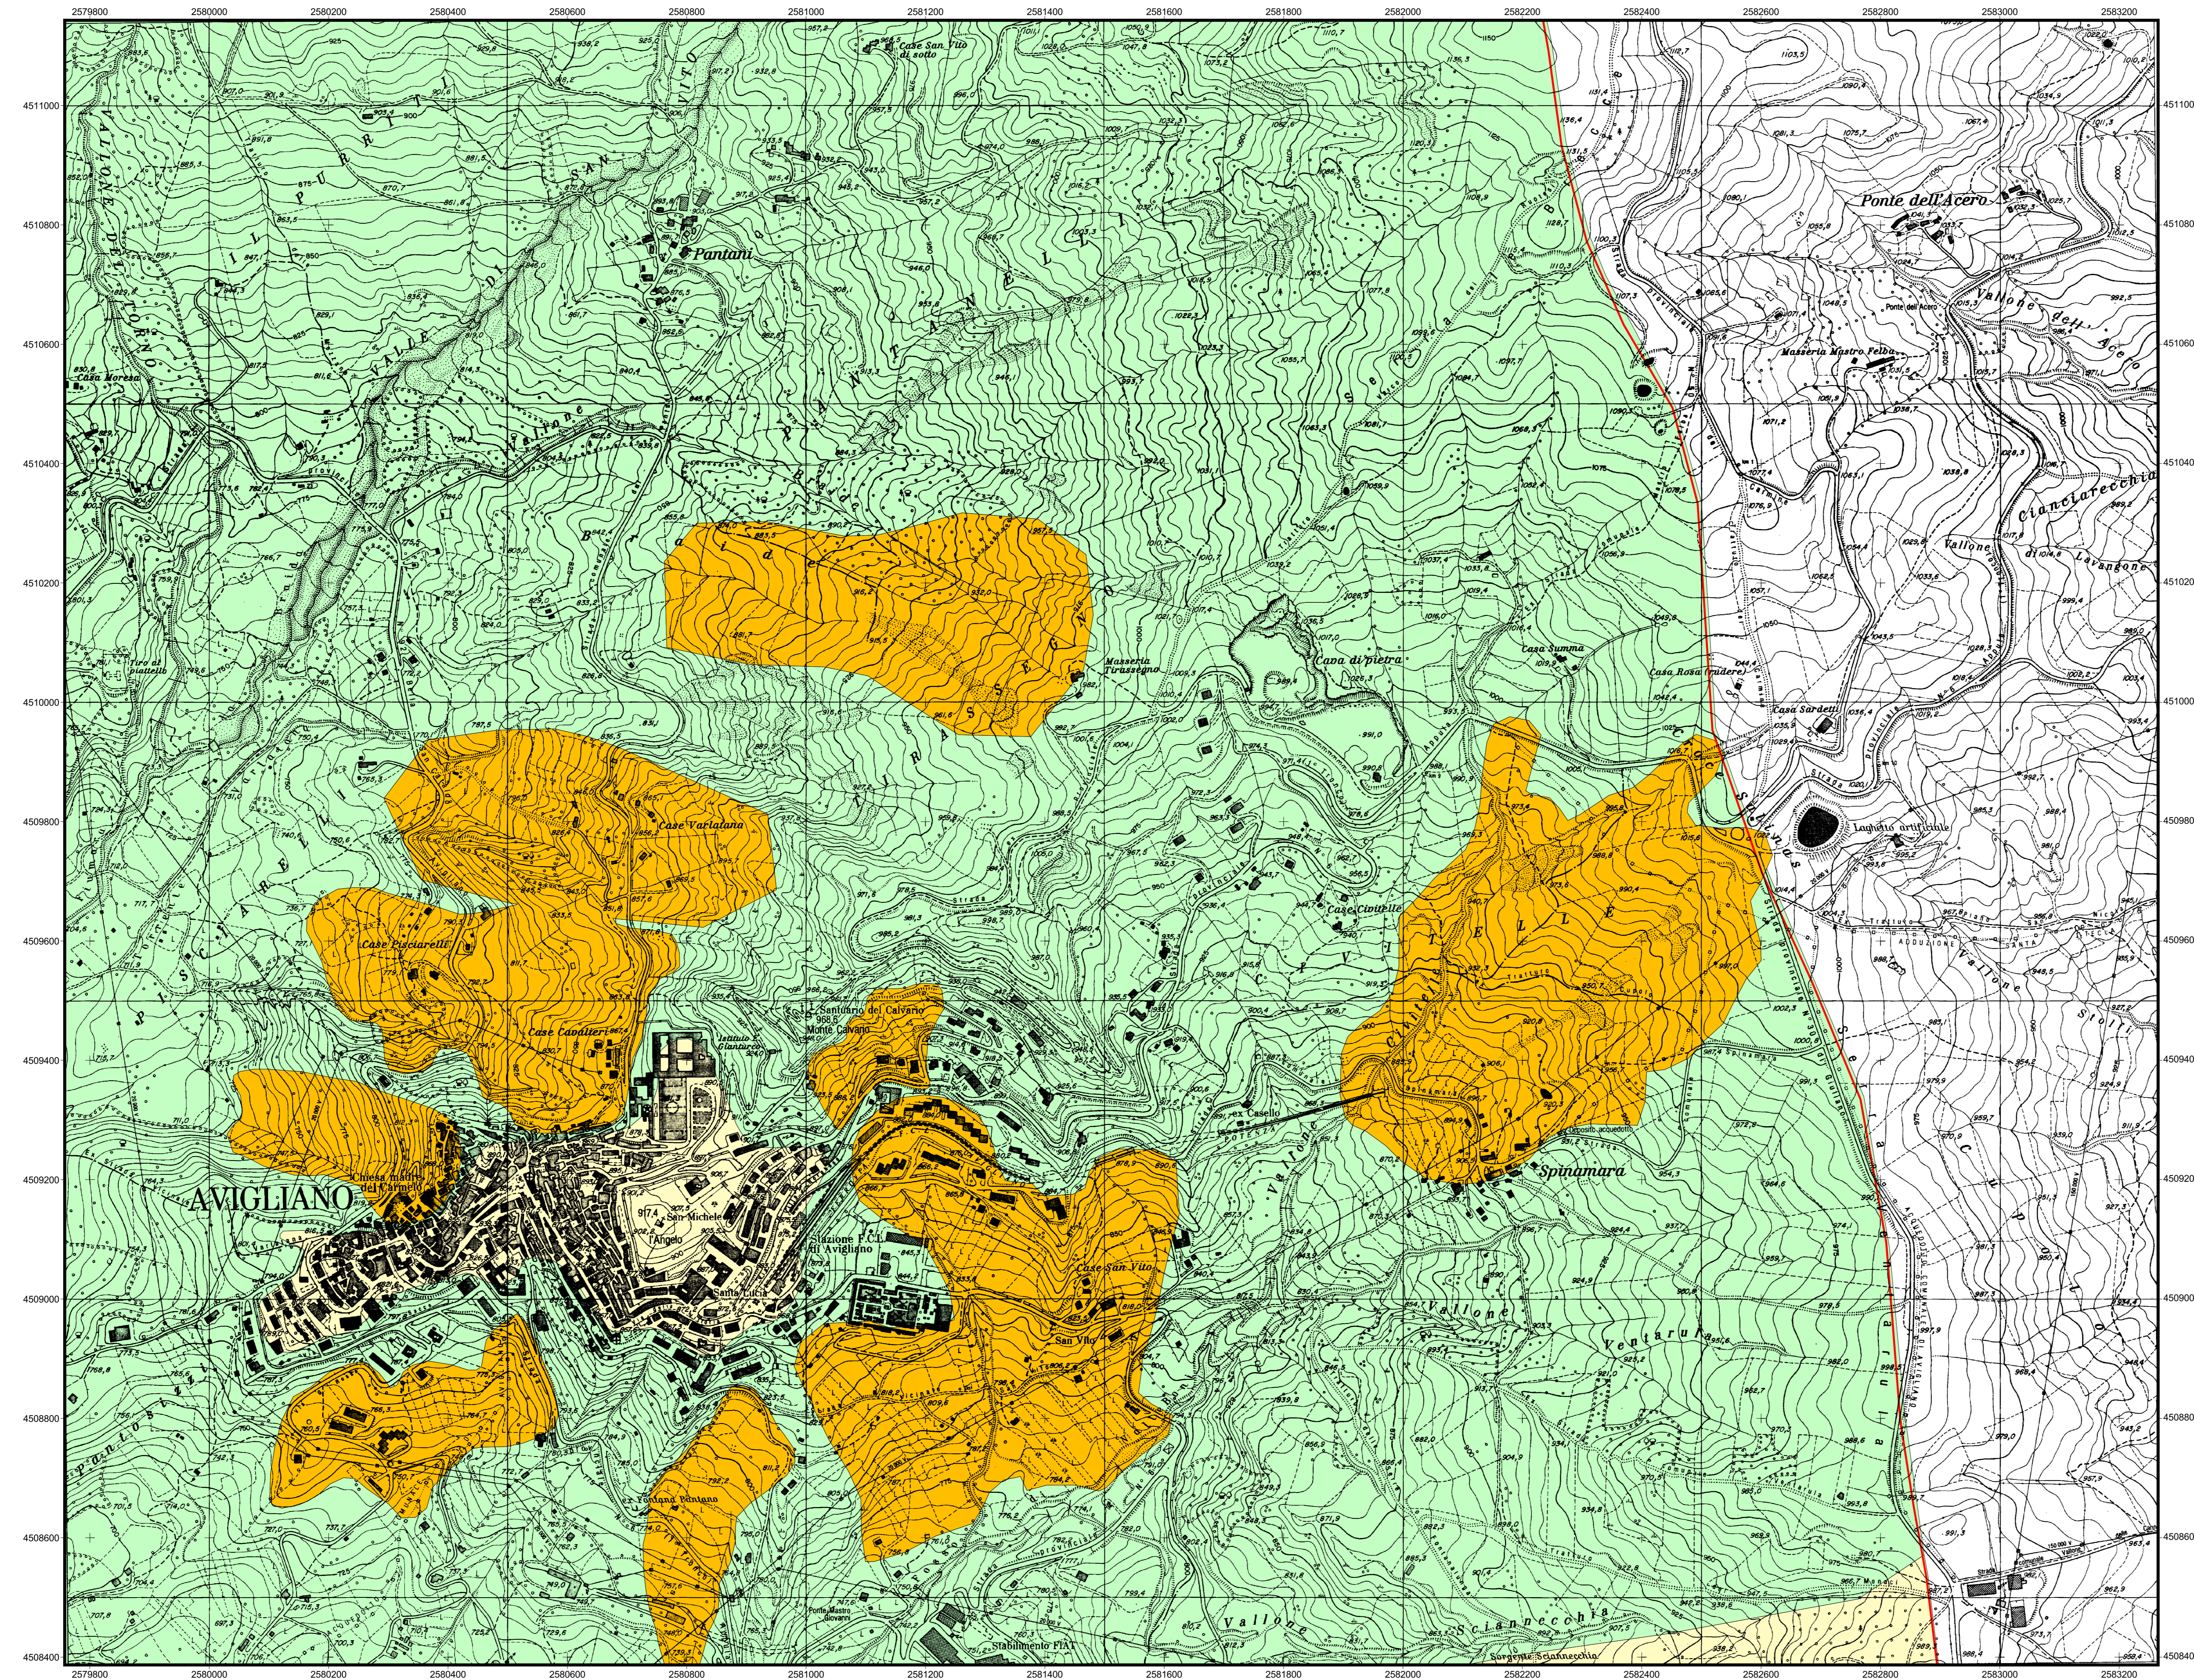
2579800 2580000 2580200 2580400 2580600 2580800 2581000 2581200 2581400 2581600 2581800 2582000 2582200 2582400 2582600 2582800 2583000 2583200

4511000
4510800
4510600
4510400
4510200
4510000
4509800
4509600
4509400
4509200
4509000
4508800
4508600
4508400

Case San Vito di sotto
Pantani
Case Moresa
Ponte dell'Acero
Vallone dell'Acero
Masseria Mastro Felba
Cianciarecchia
Vallone
Masseria Tirassimo
Cava di pietra
Case Summa
Casa Rosa (rudere)
Case Sardetti
Laghetto artificiale
Case Varlatana
Case Cioffi
Case Ciciarelli
Case Cavalieri
Santuario del Calvario
Istituto S. Giovanni
AVIGLIANO
Chiesa Madre del Carmine
San Michele
Stazione F.C.L. di Avigliano
Case San Vito
San Vito
Caselli
Spinamara
Vallone
Ventaruro
Fontana Vantana
Stabilimento FIAT
Vallone Sciannecchia
Sorgente Sciannecchia

2579800 2580000 2580200 2580400 2580600 2580800 2581000 2581200 2581400 2581600 2581800 2582000 2582200 2582400 2582600 2582800 2583000 2583200